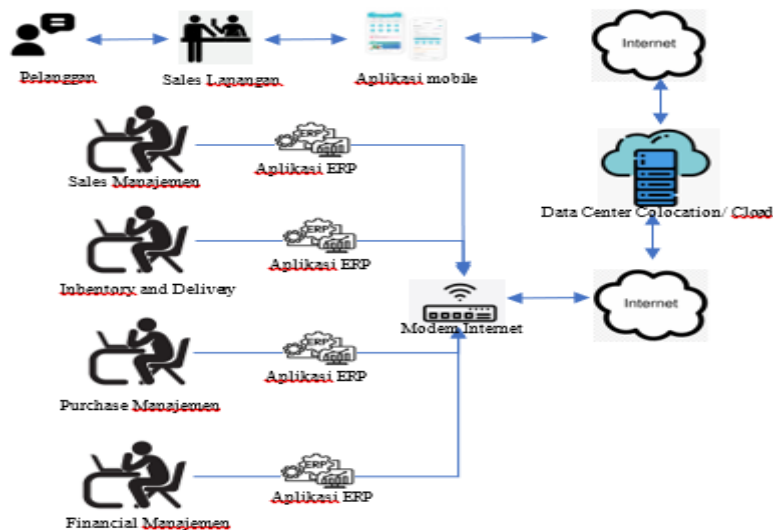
Pelanggan

Sales Lapangan

Aplikasi mobile

Internet

Sales Manajemen

ERP

Aplikasi ERP

Data Center Colocation/ Cloud

Inhentory and Delivery

ERP

Aplikasi ERP

Modem Internet

Internet

Purchase Manajemen

ERP

Aplikasi ERP

Financial Manajemen

ERP

Aplikasi ERP